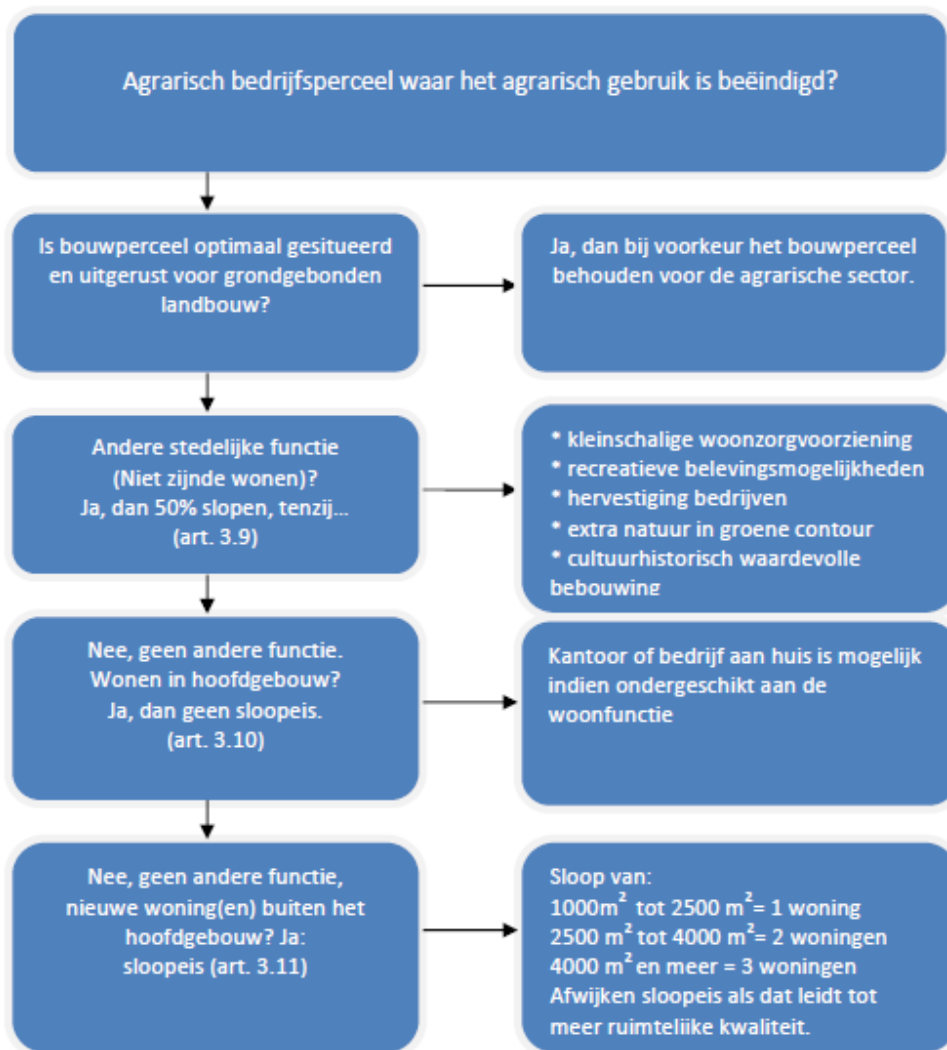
Agrarisch bedrijfsperceel waar het agrarisch gebruik is beëindigd?

Is bouwperceel optimaal gesitueerd en uitgerust voor grondgebonden landbouw?

Ja, dan bij voorkeur het bouwperceel behouden voor de agrarische sector.

Andere stedelijke functie (Niet zijnde wonen)? Ja, dan 50% slopen, tenzij... (art. 3.9)

* kleinschalige woonzorgvoorziening
* recreatieve belevingsmogelijkheden
* hervestiging bedrijven
* extra natuur in groene contour
* cultuurhistorisch waardevolle bebouwing

Nee, geen andere functie. Wonen in hoofdgebouw? Ja, dan geen sloopeis. (art. 3.10)

Kantoor of bedrijf aan huis is mogelijk indien ondergeschikt aan de woonfunctie

Nee, geen andere functie, nieuwe woning(en) buiten het hoofdgebouw? Ja: sloopeis (art. 3.11)

Sloop van:
1000m$^2$ tot 2500 m$^2$= 1 woning
2500 m$^2$ tot 4000 m$^2$= 2 woningen
4000 m$^2$ en meer = 3 woningen
Afwijken sloopeis als dat leidt tot meer ruimteliike kwaliteit.